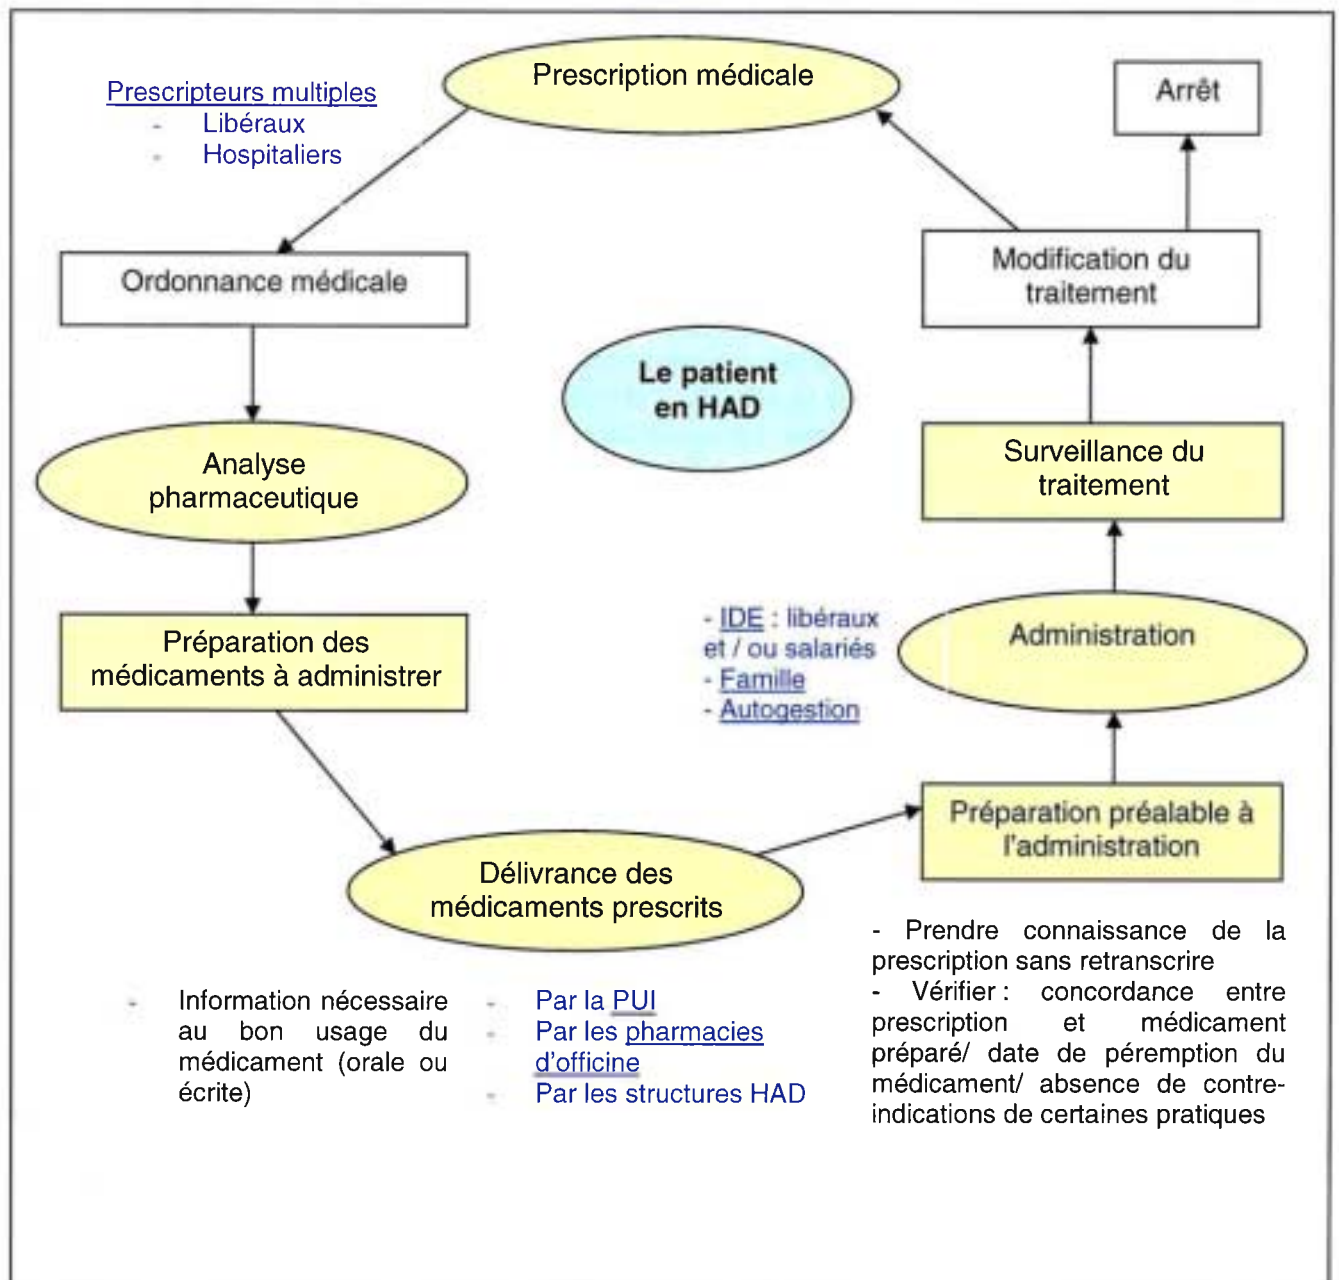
Prescripteurs multiples
- Libéraux
- Hospitaliers

Prescription médicale

Arrêt

Ordonnance médicale

Modification du traitement

Le patient en HAD

Analyse pharmaceutique

Surveillance du traitement

Préparation des médicaments à administrer

- IDE : libéraux et / ou salariés
- Famille
- Autogestion

Administration

Préparation préalable à l'administration

Délivrance des médicaments prescrits

- Prendre connaissance de la prescription sans retranscrire
- Vérifier : concordance entre prescription et médicament préparé/ date de péremption du médicament/ absence de contre-indications de certaines pratiques

- Information nécessaire au bon usage du médicament (orale ou écrite)

- Par la PUI
- Par les pharmacies d'officine
- Par les structures HAD